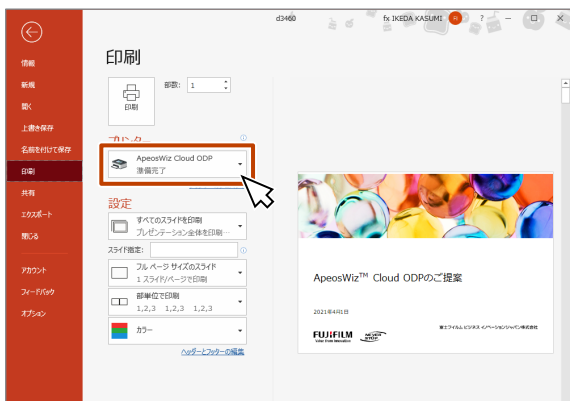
d3460 fx IKEDA KASUMI ? − □ ×

情報
新規
開く
上書き保存
名前を付けて保存
印刷
共有
エクスポート
閉じる
アカウント
フィードバック
オプション

印刷

部数: 1

印刷

プリンター

ApeosWiz Cloud ODP
準備完了

設定

すべてのスライドを印刷
プレゼンテーション全体を印刷…

スライド指定:

フル ページ サイズのスライド
1 スライド/ページで印刷

部単位で印刷
1,2,3 1,2,3 1,2,3

カラー

ヘッダーとフッターの編集

ApeosWiz™ Cloud ODPのご提案

2021年4月1日

FUJIFILM
Value from Innovation

富士フイルム ビジネス イノベーションジャパン株式会社